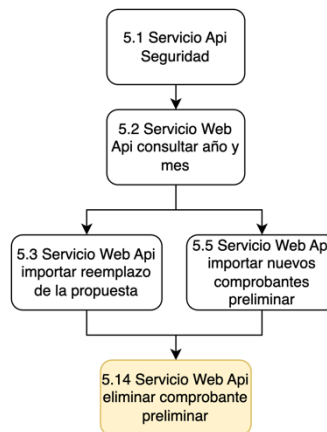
5.1 Servicio Api Seguridad

5.2 Servicio Web Api consultar año y mes

5.3 Servicio Web Api importar reemplazo de la propuesta

5.5 Servicio Web Api importar nuevos comprobantes preliminar

5.14 Servicio Web Api eliminar comprobante preliminar